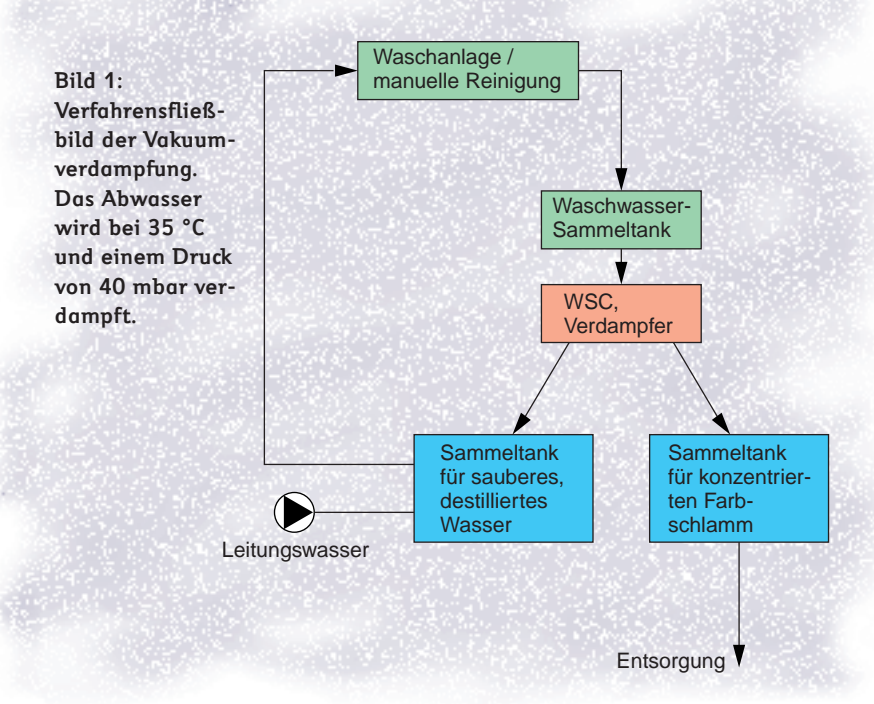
Bild 1: Verfahrensfließbild der Vakuumverdampfung. Das Abwasser wird bei 35 °C und einem Druck von 40 mbar verdampft.

Waschanlage / manuelle Reinigung

Waschwasser-Sammeltank

WSC, Verdampfer

Sammeltank für sauberes, destilliertes Wasser

Sammeltank für konzentrierten Farbschlamm

Leitungswasser

Entsorgung